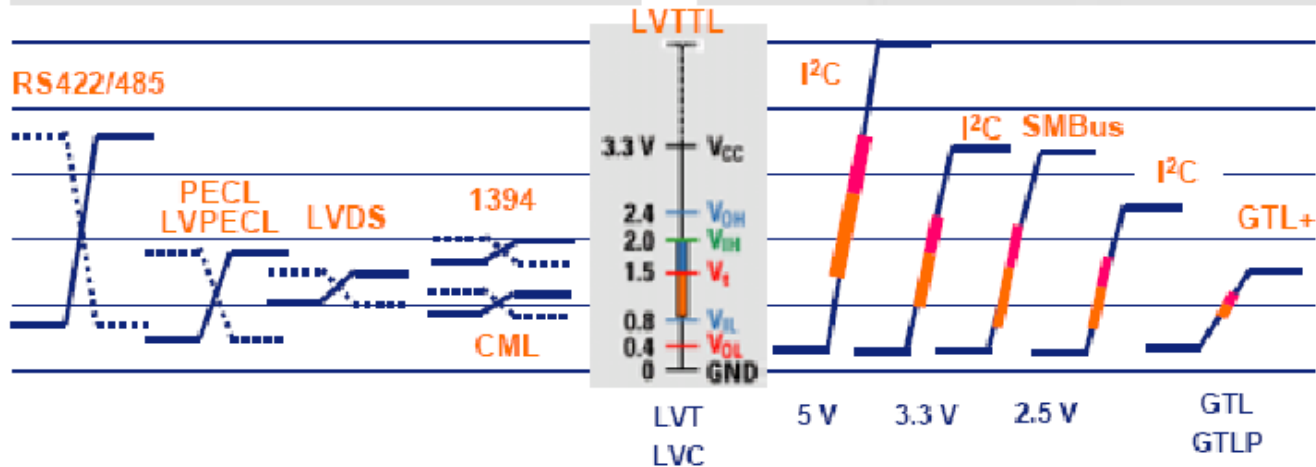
LVTTL

RS422/485

PECL
LVPECL

LVDS

1394

CML

3.3 V — $V_{CC}$
2.4 — $V_{OH}$
2.0 — $V_{IH}$
1.5 — $V_{t}$
0.8 — $V_{IL}$
0.4 — $V_{OL}$
0 — GND

LVT
LVC

I$^2$C

I$^2$C

SMBus

I$^2$C

GTL+

5 V

3.3 V

2.5 V

GTL
GTLP